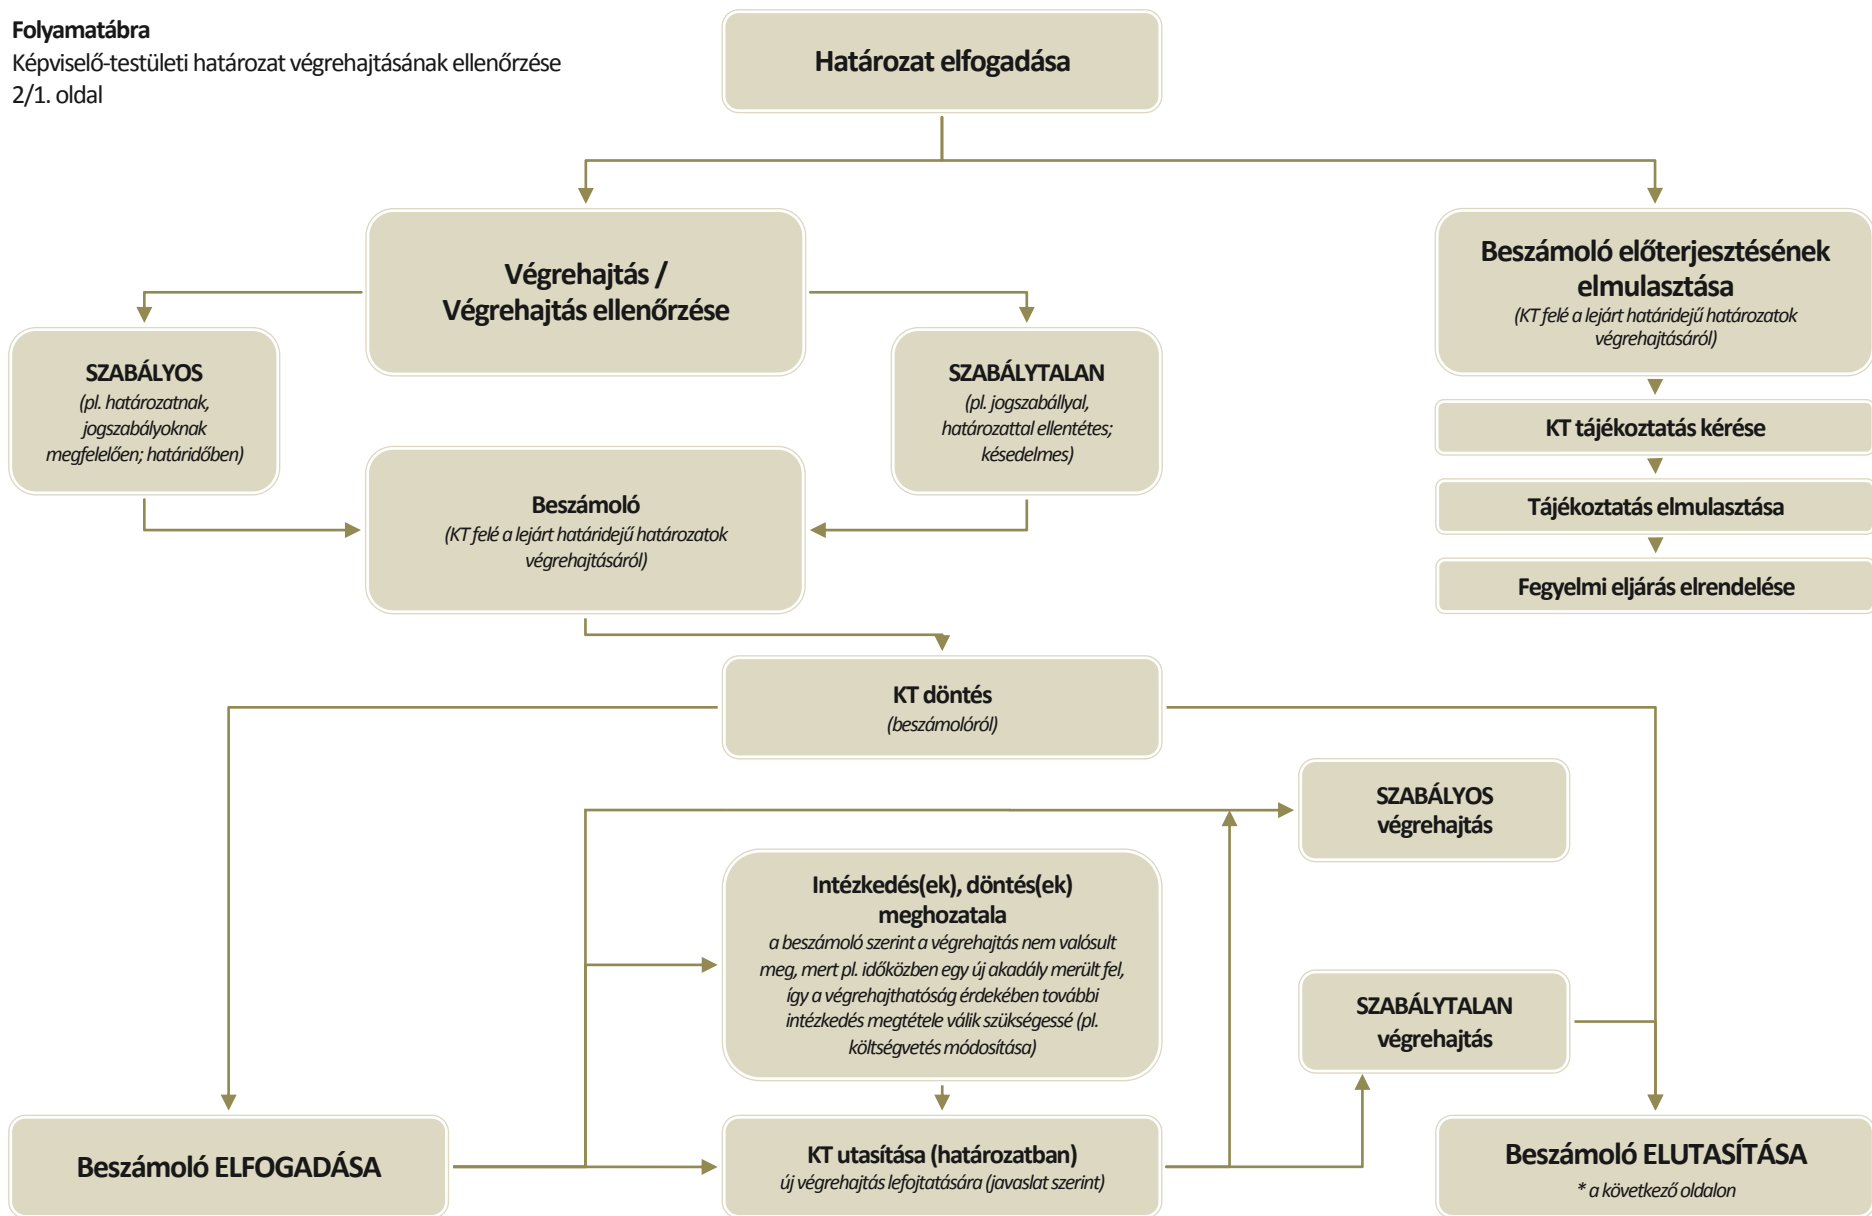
Folyamatábra
Képviselő-testületi határozat végrehajtásának ellenőrzése
2/1. oldal

Határozat elfogadása

Végrehajtás / Végrehajtás ellenőrzése

Beszámoló előterjesztésének elmulasztása
(KT felé a lejárt határidejű határozatok végrehajtásáról)

SZABÁLYOS
(pl. határozatnak, jogszabályoknak megfelelően; határidőben)

SZABÁLYTALAN
(pl. jogszabállyal, határozattal ellentétes; késedelmes)

KT tájékoztatás kérése

Tájékoztatás elmulasztása

Fegyelmi eljárás elrendelése

Beszámoló
(KT felé a lejárt határidejű határozatok végrehajtásáról)

KT döntés
(beszámolóról)

SZABÁLYOS
végrehajtás

Intézkedés(ek), döntés(ek) meghozatala
a beszámoló szerint a végrehajtás nem valósult meg, mert pl. időközben egy új akadály merült fel, így a végrehajthatóság érdekében további intézkedés megtétele válik szükségessé (pl. költségvetés módosítása)

SZABÁLYTALAN
végrehajtás

Beszámoló ELFOGADÁSA

KT utasítása (határozatban)
új végrehajtás lefojtatására (javaslat szerint)

Beszámoló ELUTASÍTÁSA
* a következő oldalon